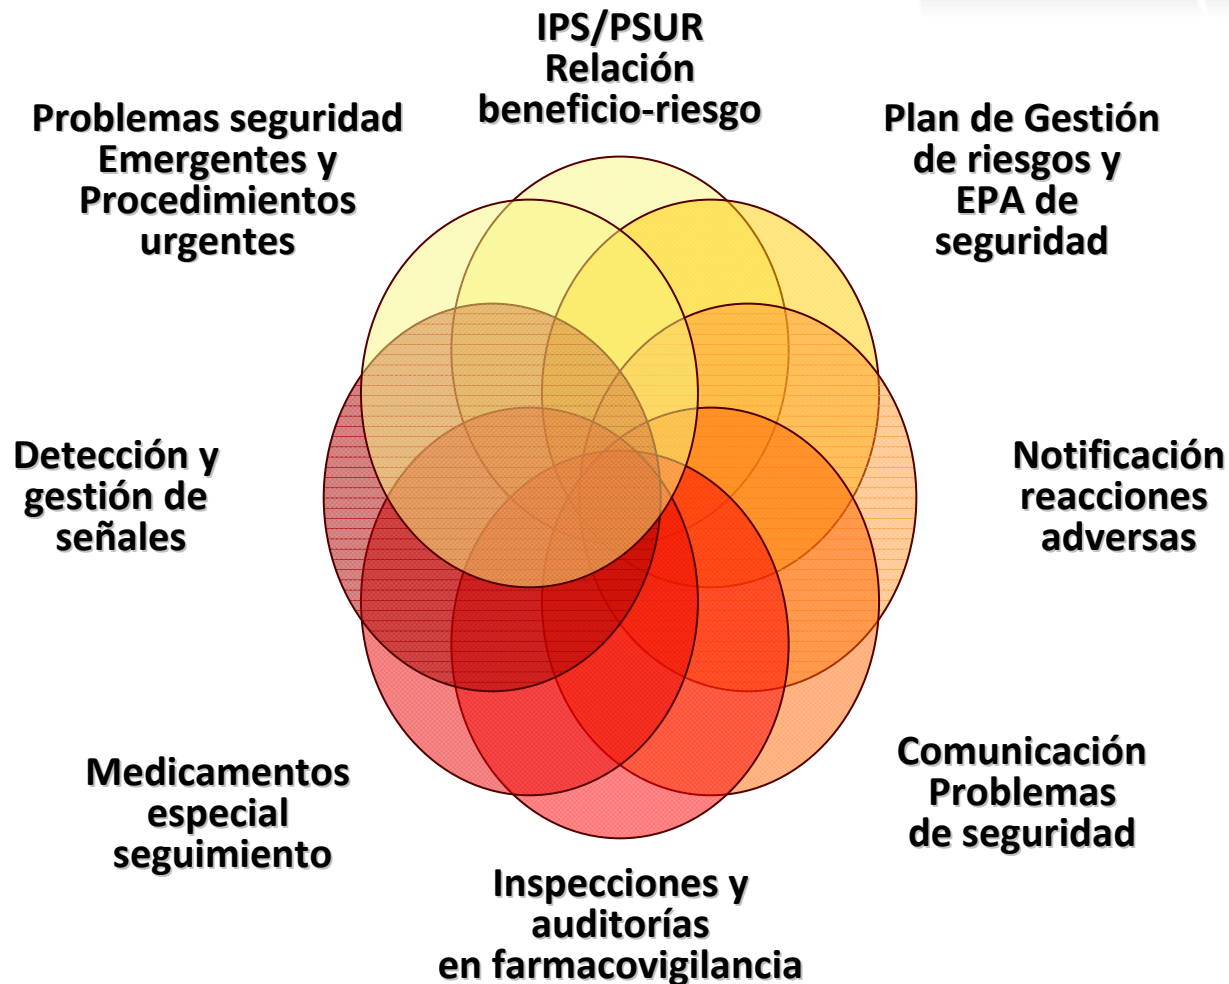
IPS/PSUR
Relación
beneficio-riesgo

Problemas seguridad
Emergentes y
Procedimientos
urgentes

Plan de Gestión
de riesgos y
EPA de
seguridad

Detección y
gestión de
señales

Notificación
reacciones
adversas

Medicamentos
especial
seguimiento

Comunicación
Problemas
de seguridad

Inspecciones y
auditorías
en farmacovigilancia